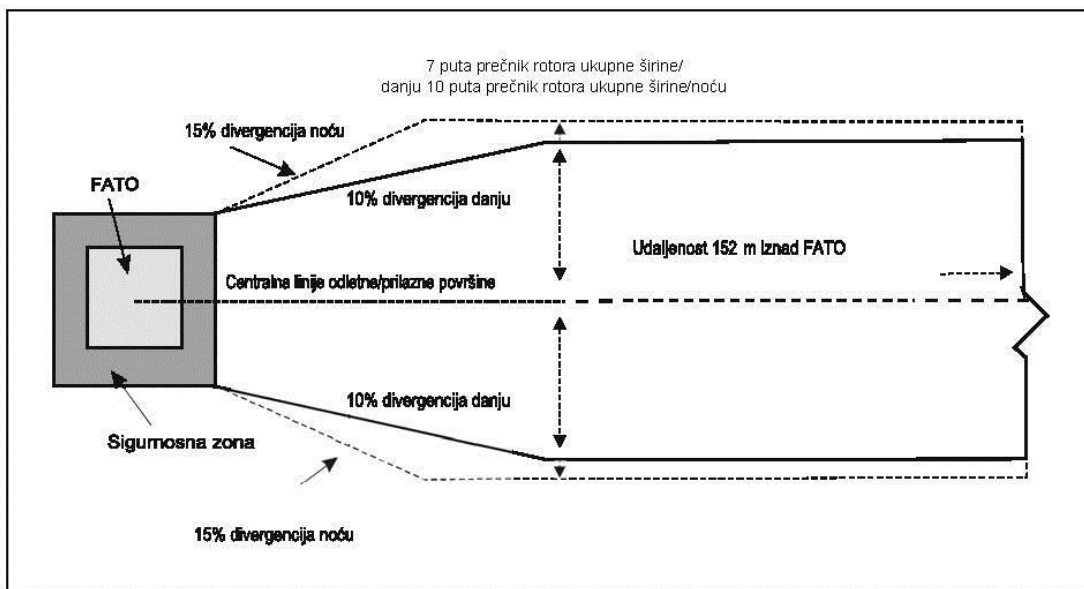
7 puta prečnik rotora ukupne širine/
danju 10 puta prečnik rotora ukupne širine/noću

15% divergencija noću

FATO

10% divergencija danju

Udaljenost 152 m iznad FATO

Centralna linije odletne/prilazne površine

10% divergencija danju

Sigurnosna zona

15% divergencija noću